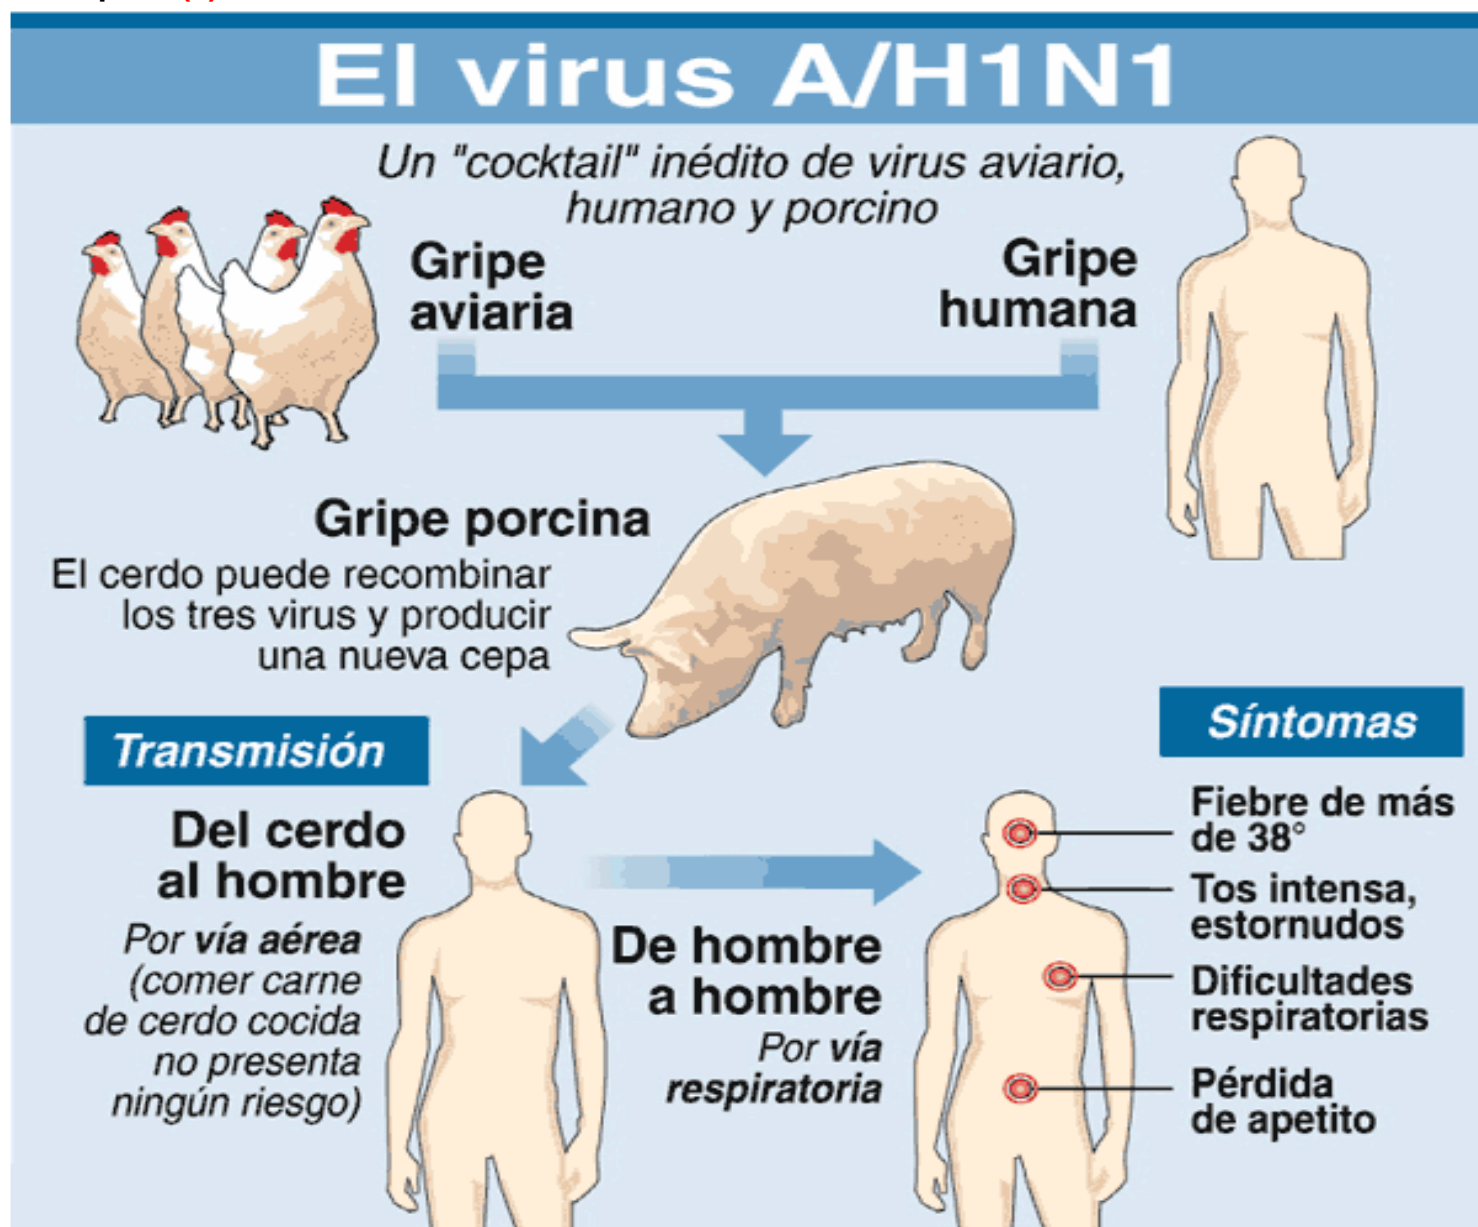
El virus A/H1N1

Un "cocktail" inédito de virus aviario, humano y porcino

Gripe aviaria

Gripe humana

Gripe porcina

El cerdo puede recombinar los tres virus y producir una nueva cepa

Transmisión

Del cerdo al hombre

Por vía aérea (comer carne de cerdo cocida no presenta ningún riesgo)

De hombre a hombre

Por vía respiratoria

Síntomas

Fiebre de más de 38°

Tos intensa, estornudos

Dificultades respiratorias

Pérdida de apetito